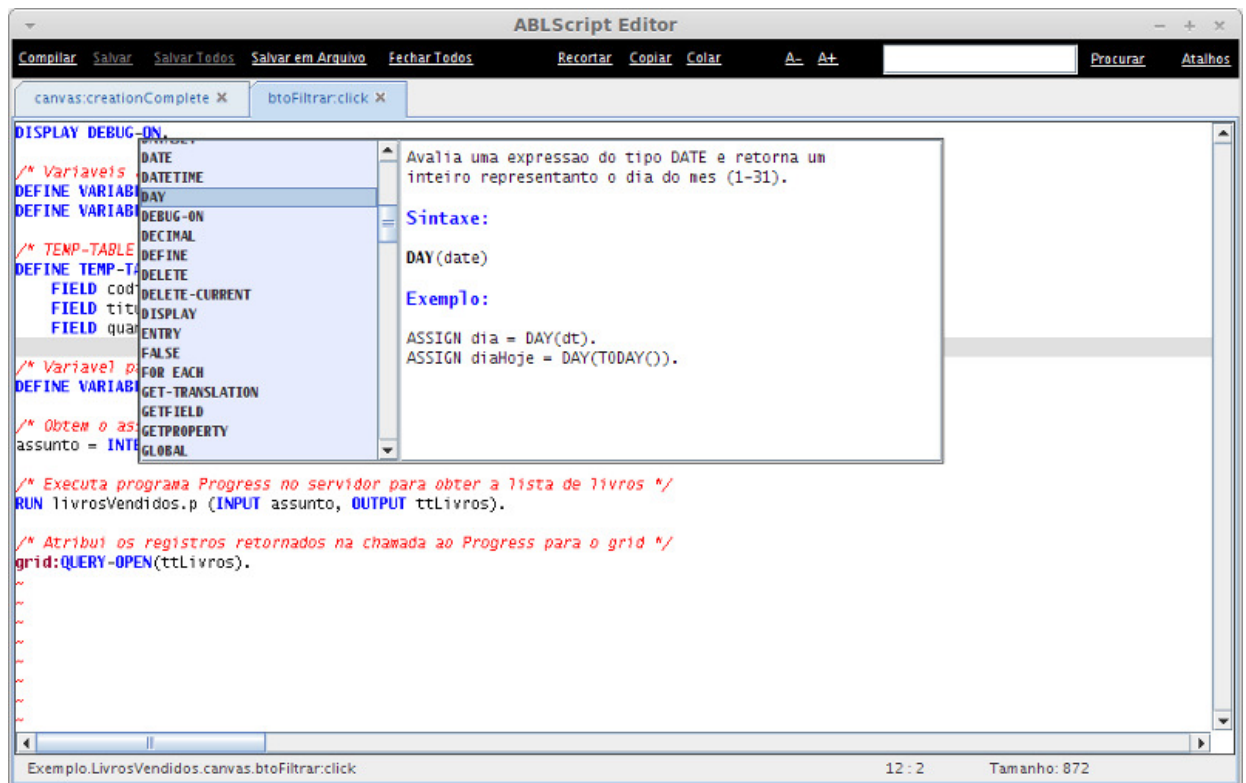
ABLScript Editor

Compilar Salvar Salvar Todos Salvar em Arquivo Fechar Todos Recortar Copiar Colar A- A+ Procurar Atalhos

canvas:creationComplete ✕ btoFiltrar:click ✕

DISPLAY DEBUG-ON.

/* Variaveis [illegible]
DEFINE VARIAB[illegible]
DEFINE VARIAB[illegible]

/* TEMP-TABLE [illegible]
DEFINE TEMP-TA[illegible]
FIELD cod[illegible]
FIELD tit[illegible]
FIELD qua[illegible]

/* Variavel p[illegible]
DEFINE VARIAB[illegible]

/* Obtem o as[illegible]
assunto = INTE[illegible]

DATE
DATETIME
DAY
DEBUG-ON
DECIMAL
DEFINE
DELETE
DELETE-CURRENT
DISPLAY
ENTRY
FALSE
FOR EACH
GET-TRANSLATION
GETFIELD
GETPROPERTY
GLOBAL

Avalia uma expressao do tipo DATE e retorna um inteiro representanto o dia do mes (1-31).

Sintaxe:

DAY(date)

Exemplo:

ASSIGN dia = DAY(dt).
ASSIGN diaHoje = DAY(TODAY()).

/* Executa programa Progress no servidor para obter a lista de livros */
RUN livrosVendidos.p (INPUT assunto, OUTPUT ttLivros).

/* Atribui os registros retornados na chamada ao Progress para o grid */
grid:QUERY-OPEN(ttLivros).

Exemplo.LivrosVendidos.canvas.btoFiltrar:click 12 : 2 Tamanho: 872